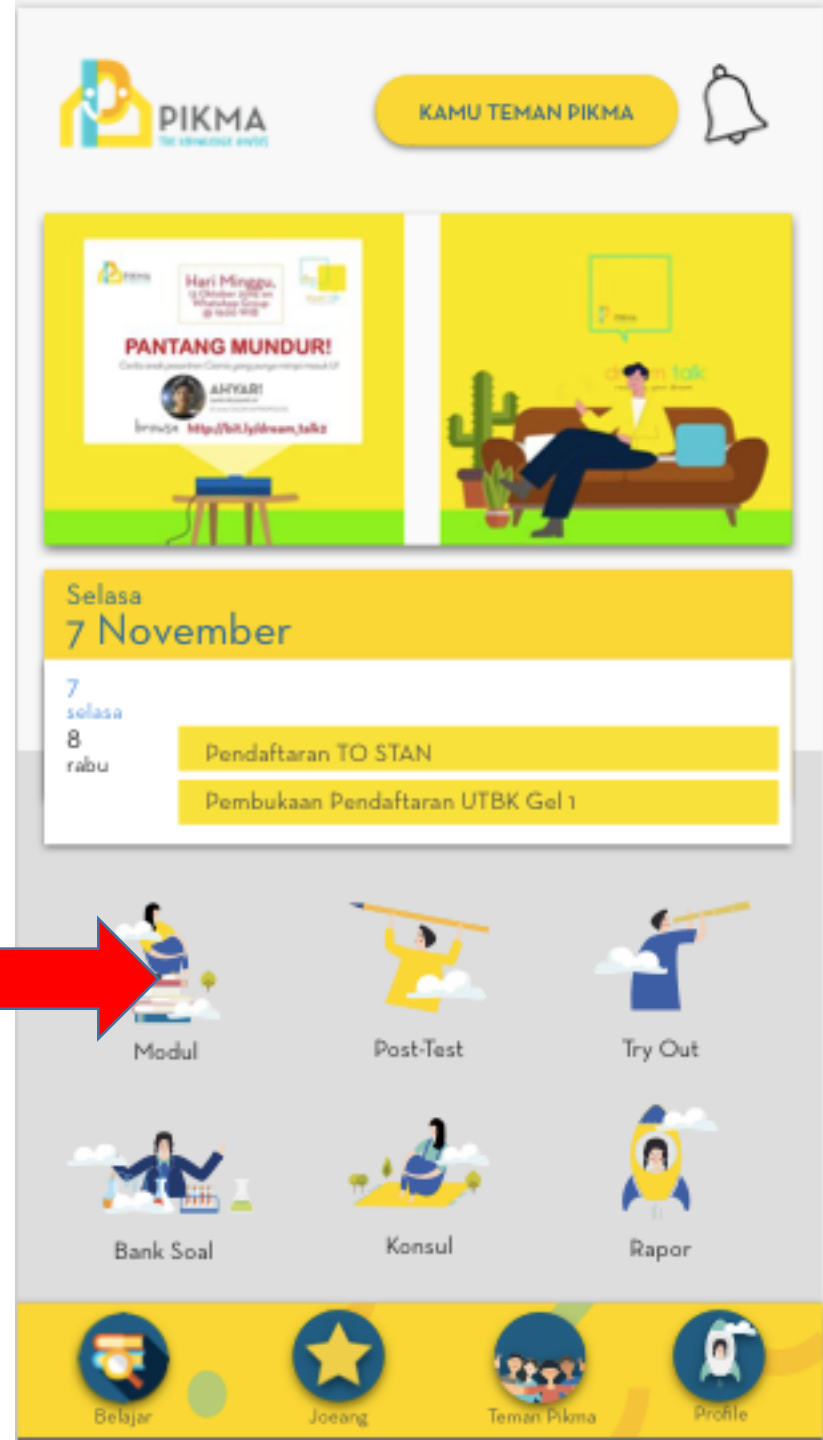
PIKMA
THE KNOWLEDGE RIVERS

KAMU TEMAN PIKMA

Hari Minggu,
13 Oktober 2019 on WhatsApp Group @ 16.00 WIB

PANTANG MUNDUR!

AHYARI

browse http://bit.ly/dream_talk2

dream talk

Selasa
7 November

7
selasa
8
rabu

Pendaftaran TO STAN

Pembukaan Pendaftaran UTBK Gel 1

Modul

Post-Test

Try Out

Bank Soal

Konsul

Rapor

Belajar

Joeang

Teman Pikma

Profile